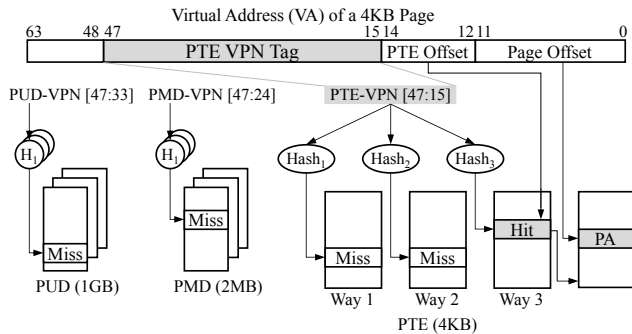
Virtual Address (VA) of a 4KB Page

63 48 47 15 14 12 11 0

PTE VPN Tag

PTE Offset

Page Offset

PUD-VPN [47:33]

PMD-VPN [47:24]

PTE-VPN [47:15]

$H_1$

$H_1$

$Hash_1$

$Hash_2$

$Hash_3$

Miss

Miss

Miss

Miss

Hit

PA

PUD (1GB)

PMD (2MB)

Way 1

Way 2

Way 3

PTE (4KB)